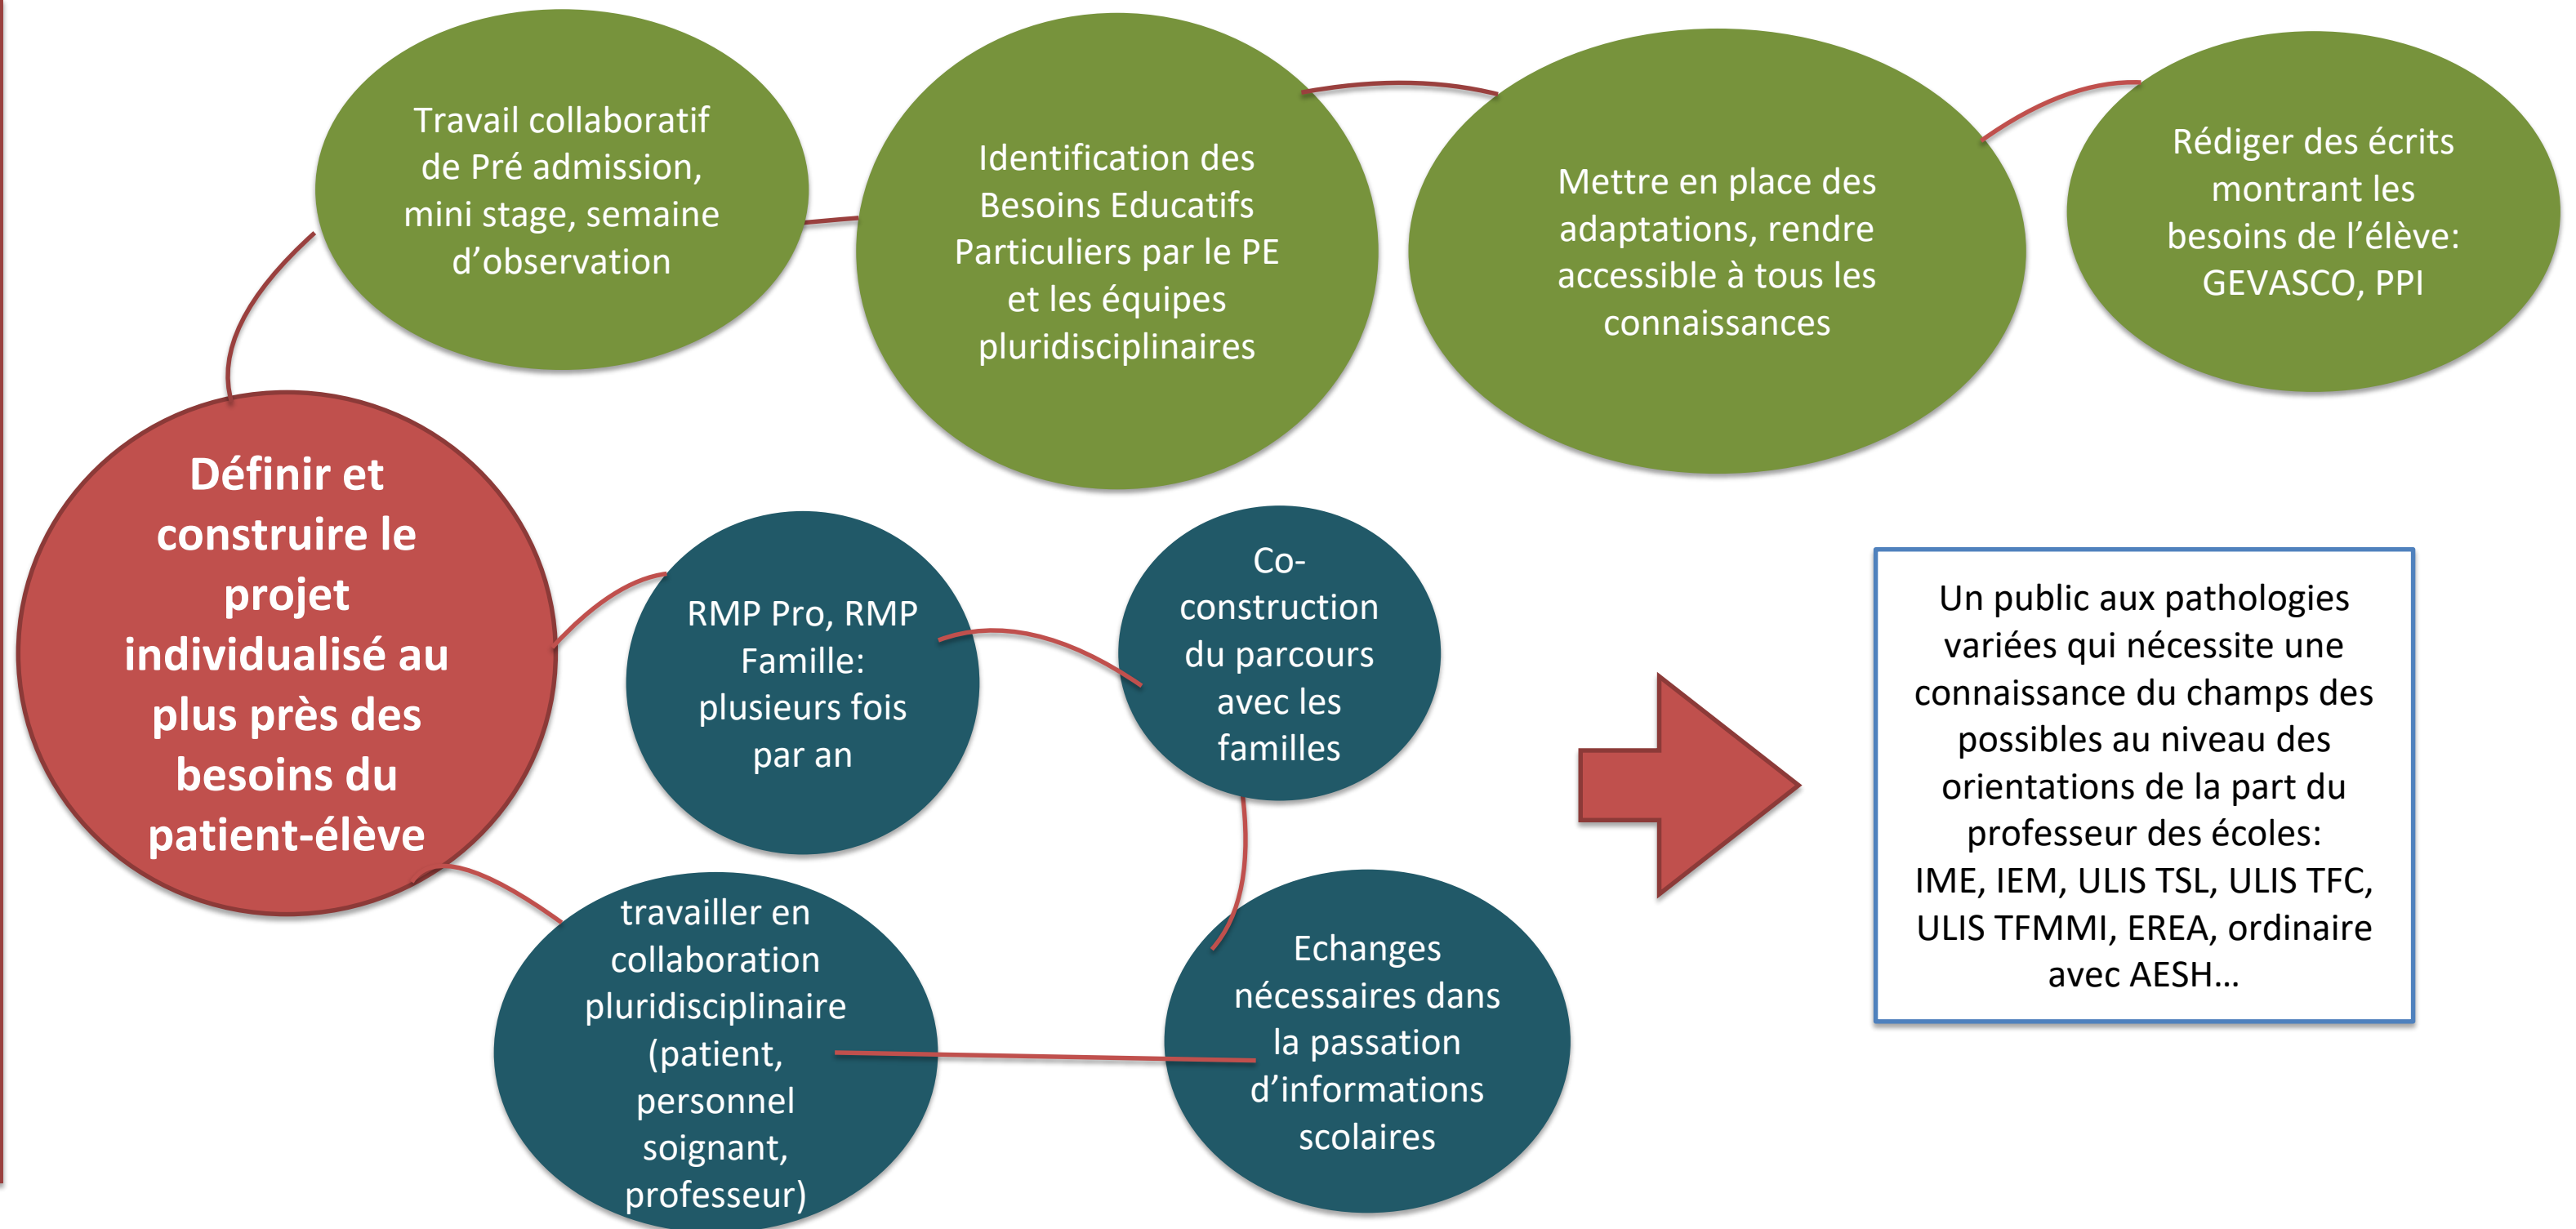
Travail collaboratif de Pré admission, mini stage, semaine d'observation

Identification des Besoins Educatifs Particuliers par le PE et les équipes pluridisciplinaires

Mettre en place des adaptations, rendre accessible à tous les connaissances

Rédiger des écrits montrant les besoins de l'élève: GEVASCO, PPI

Définir et construire le projet individualisé au plus près des besoins du patient-élève

RMP Pro, RMP Famille: plusieurs fois par an

Co-construction du parcours avec les familles

Un public aux pathologies variées qui nécessite une connaissance du champs des possibles au niveau des orientations de la part du professeur des écoles: IME, IEM, ULIS TSL, ULIS TFC, ULIS TFMMI, EREA, ordinaire avec AESH…

travailler en collaboration pluridisciplinaire (patient, personnel soignant, professeur)

Echanges nécessaires dans la passation d'informations scolaires